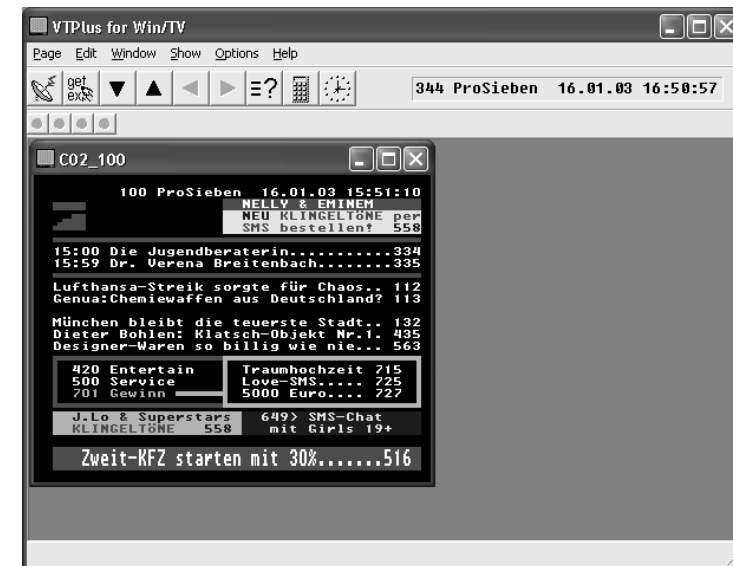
VTPlus for Win/TV

Page Edit Window Show Options Help

get exs

E?

344 ProSieben 16.01.03 16:50:57

C02_100

100 ProSieben 16.01.03 15:51:10

NELLY & EMINEM
NEU KLINGELTÖNE per
SMS bestellen! 558

15:00 Die Jugendberaterin..........334
15:59 Dr. Verena Breitenbach........335

Lufthansa-Streik sorgte für Chaos.. 112
Genua:Chemiewaffen aus Deutschland? 113

München bleibt die teuerste Stadt.. 132
Dieter Bohlen: Klatsch-Objekt Nr.1. 435
Designer-Waren so billig wie nie... 563

420 Entertain
500 Service
701 Gewinn

Traumhochzeit 715
Love-SMS..... 725
5000 Euro.... 727

J.Lo & Superstars
KLINGELTÖNE 558

649> SMS-Chat
mit Girls 19+

Zweit-KFZ starten mit 30%.......516